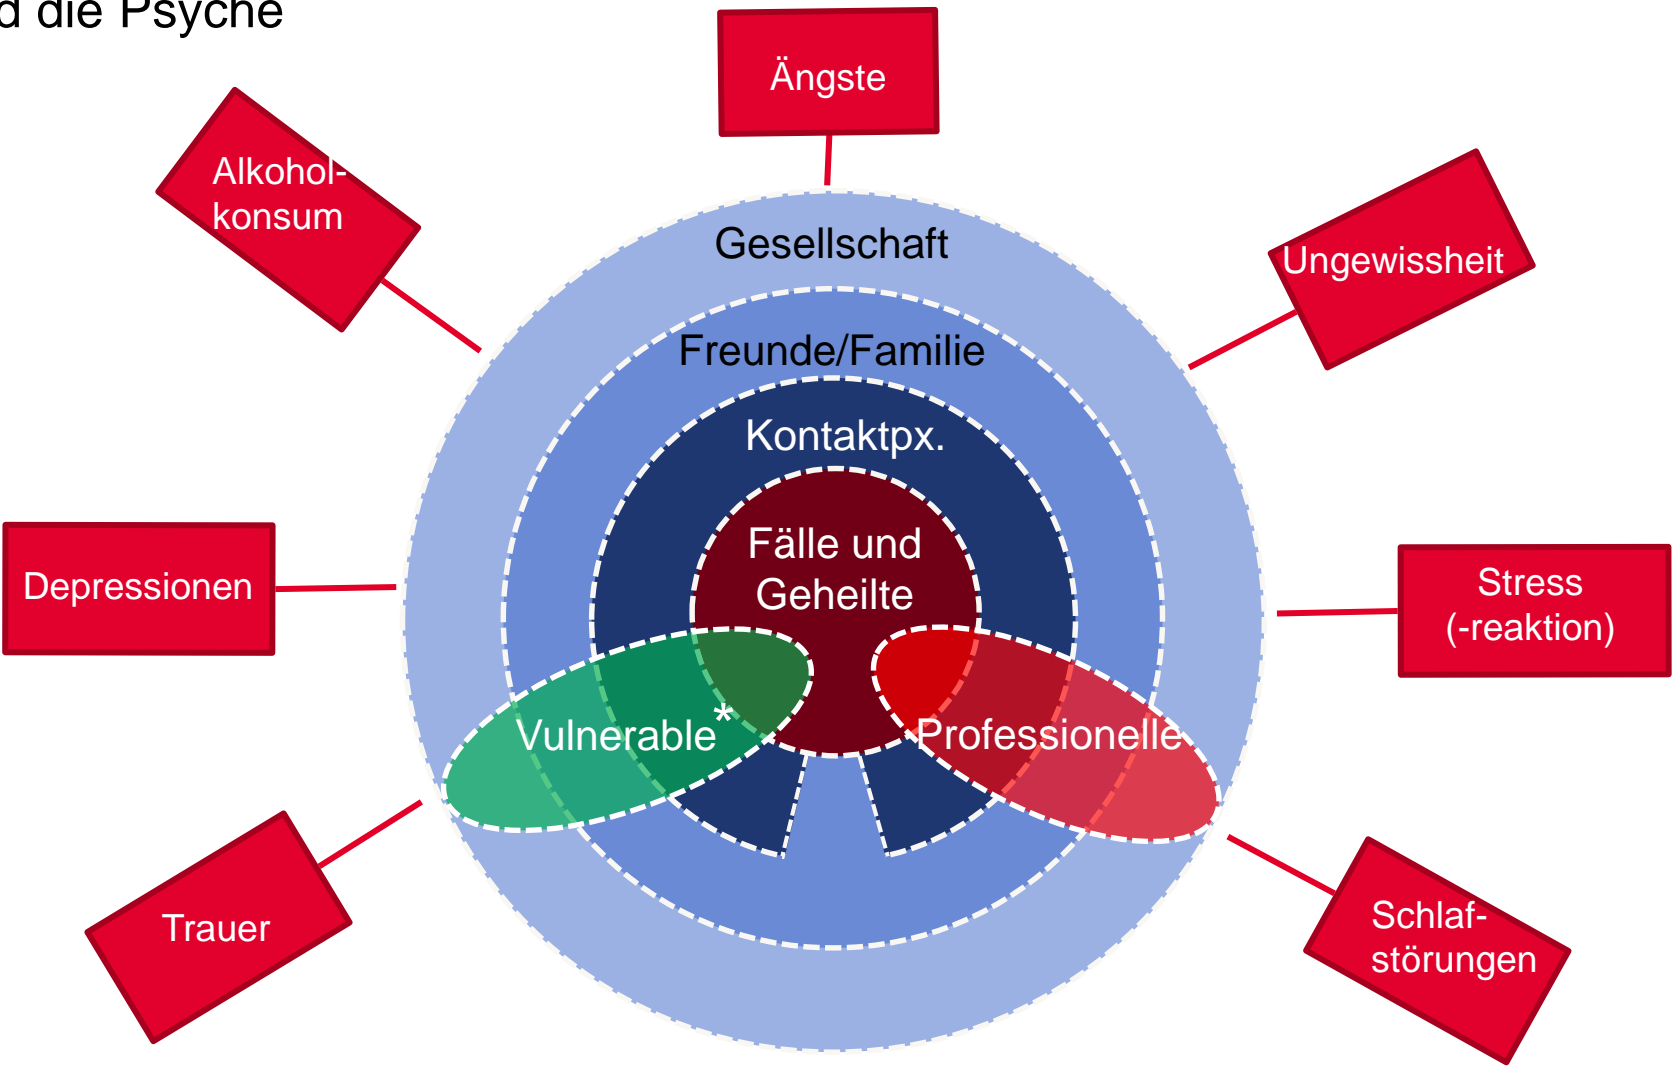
d die Psyche

Ängste

Alkohol-konsum

Ungewissheit

Gesellschaft

Freunde/Familie

Kontaktpx.

Fälle und Geheilte

Depressionen

Stress (-reaktion)

Vulnerable*

Professionelle

Trauer

Schlaf-störungen